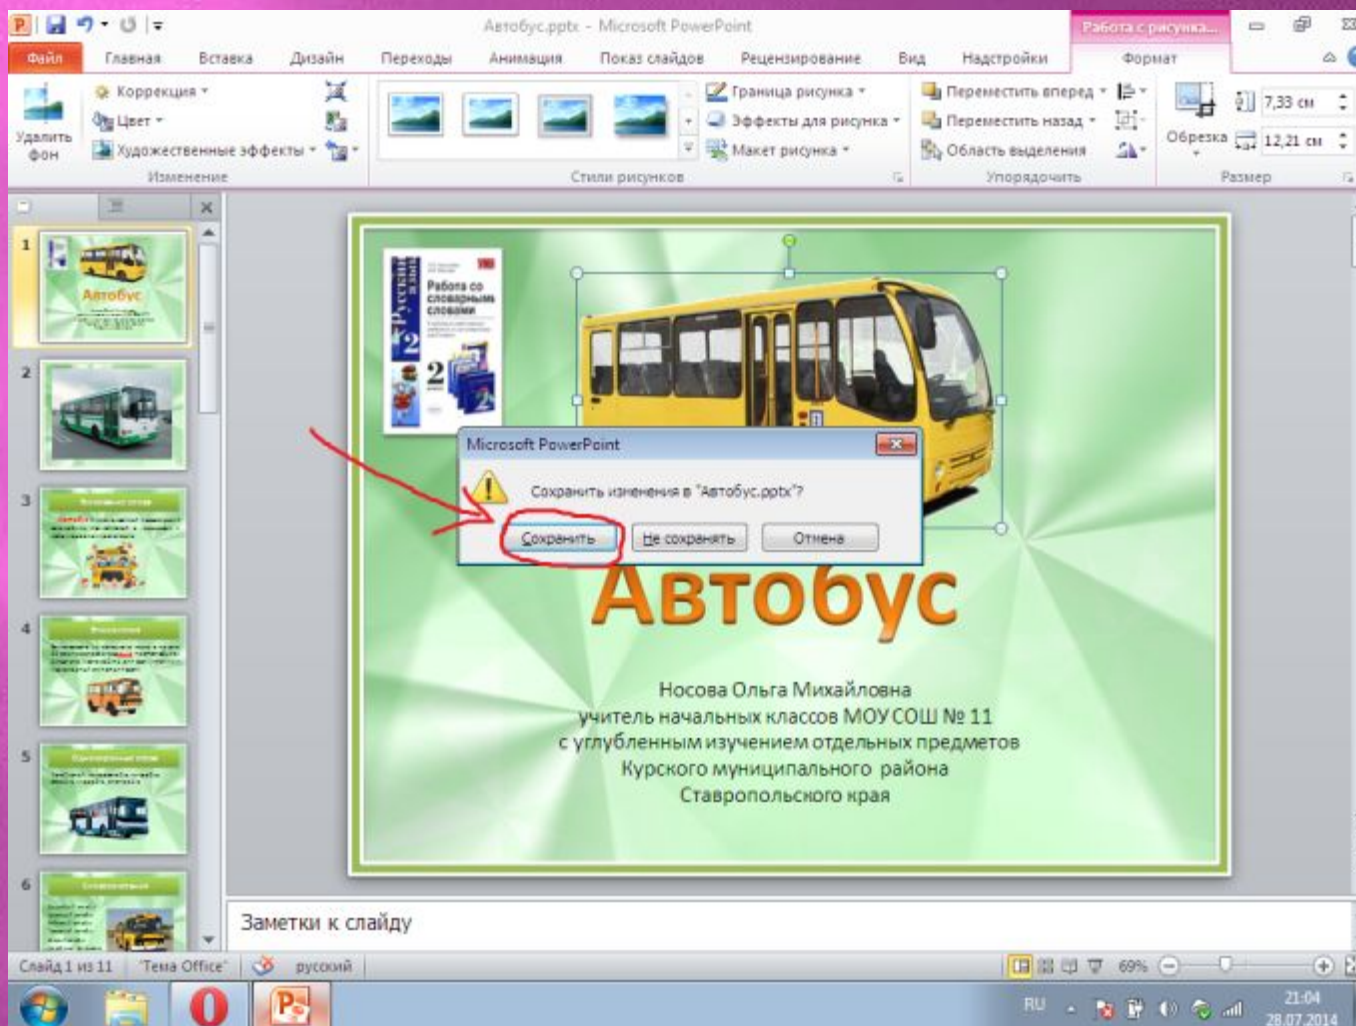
Автобус.pptx - Microsoft PowerPoint

Работа с рисунка...

Файл Главная Вставка Дизайн Переходы Анимация Показ слайдов Рецензирование Вид Надстройки Формат

Удалить фон

Коррекция
Цвет
Художественные эффекты

Изменение

Граница рисунка
Эффекты для рисунка
Макет рисунка

Стили рисунков

Переместить вперед
Переместить назад
Область выделения

Упорядочить

Обрезка
7,33 см
12,21 см

Размер

Автобус

Русский язык
2
Работа со словарными словами

Microsoft PowerPoint

Сохранить изменения в "Автобус.pptx"?

Сохранить
Не сохранять
Отмена

Автобус

Носова Ольга Михайловна
учитель начальных классов МОУ СОШ № 11
с углубленным изучением отдельных предметов
Курского муниципального района
Ставропольского края

Заметки к слайду

Слайд 1 из 11 "Тема Office" русский

69%

RU

21:04
28.07.2014